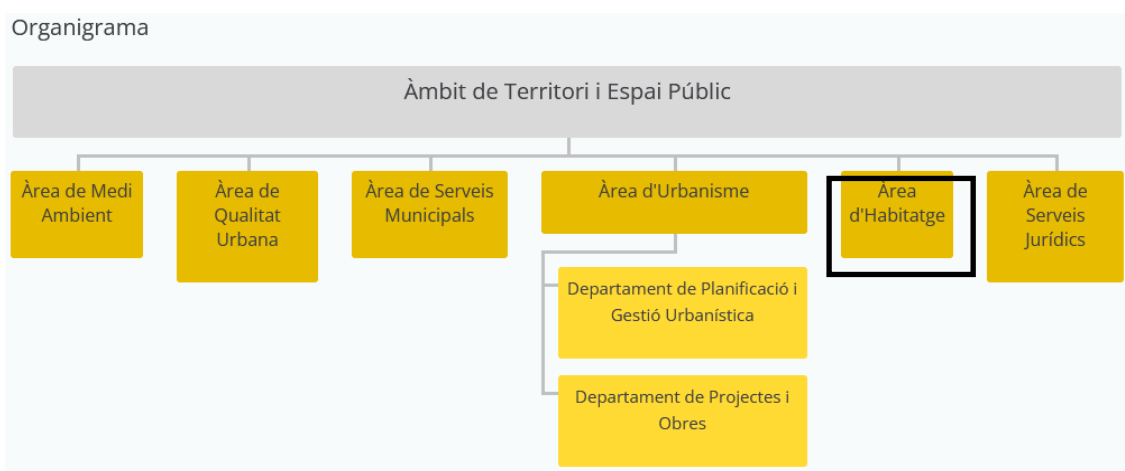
Organigrama

Àmbit de Territori i Espai Públic

Àrea de Medi Ambient

Àrea de Qualitat Urbana

Àrea de Serveis Municipals

Àrea d'Urbanisme

Departament de Planificació i Gestió Urbanística

Departament de Projectes i Obres

Àrea d'Habitatge

Àrea de Serveis Jurídics